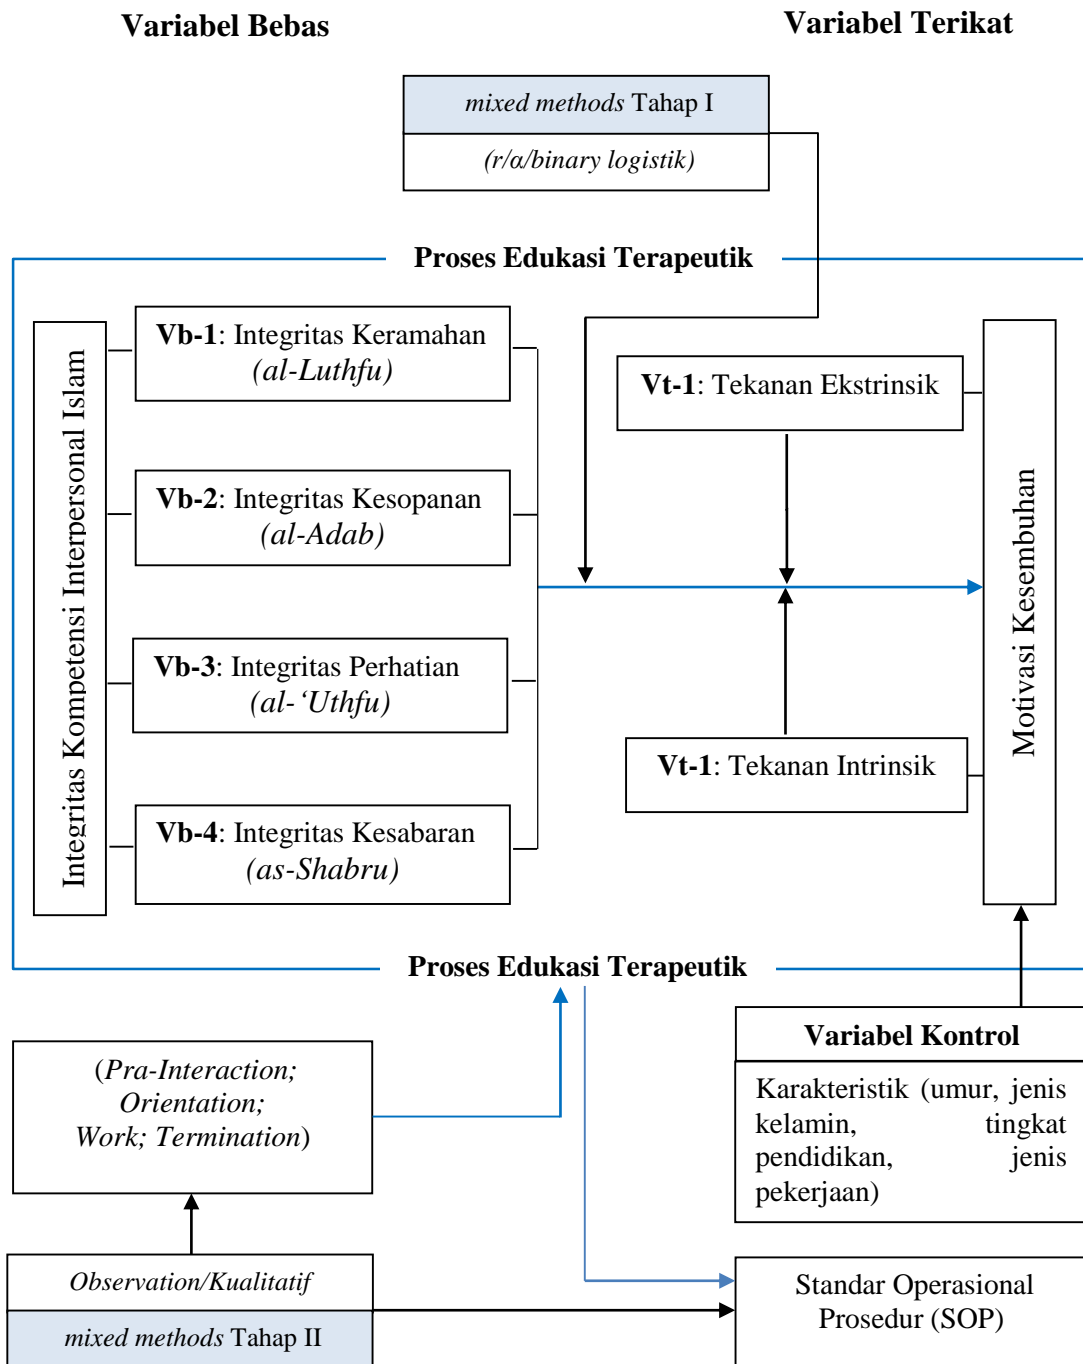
Variabel Bebas

Variabel Terikat

mixed methods Tahap I

(r/α/binary logistik)

Proses Edukasi Terapeutik

Integritas Kompetensi Interpersonal Islam

Vb-1: Integritas Keramahan (al-Luthfu)

Vb-2: Integritas Kesopanan (al-Adab)

Vb-3: Integritas Perhatian (al- 'Uthfu)

Vb-4: Integritas Kesabaran (as-Shabru)

Vt-1: Tekanan Ekstrinsik

Vt-1: Tekanan Intrinsik

Motivasi Kesembuhan

Proses Edukasi Terapeutik

(Pra-Interaction; Orientation; Work; Termination)

Variabel Kontrol

Karakteristik (umur, jenis kelamin, tingkat pendidikan, jenis pekerjaan)

Observation/Kualitatif

mixed methods Tahap II

Standar Operasional Prosedur (SOP)